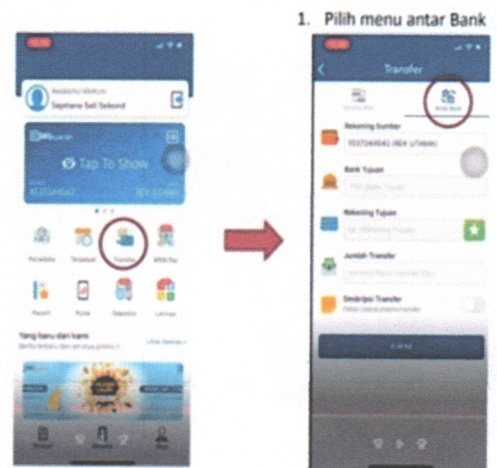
1. Pilih menu antar Bank

Assalamu'alaikum
Septiano Sati Sekundi

Tap To Show

Transfer

Yang baru dari kami

Transfer

Antar Bank

Rekening Sumber

Bank Tujuan

Rekening Tujuan

Jumlah Transfer

Deskripsi Transfer